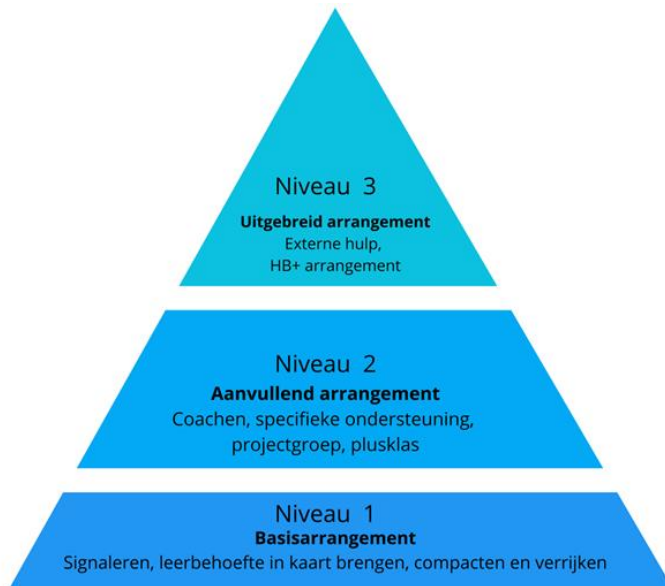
Niveau 3
Uitgebreid arrangement
Externe hulp,
HB+ arrangement

Niveau 2
Aanvullend arrangement
Coachen, specifieke ondersteuning,
projectgroep, plusklas

Niveau 1
Basisarrangement
Signaleren, leerbehoefte in kaart brengen, compacten en verrijken